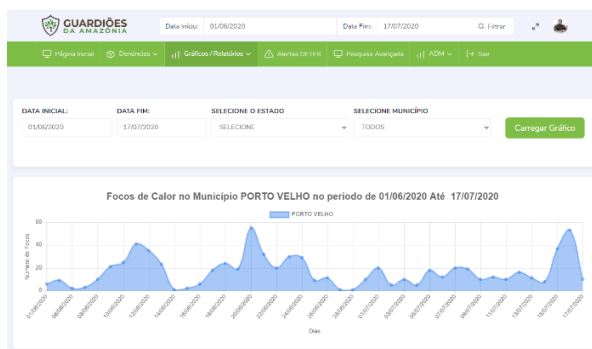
GUARDIÕES DA AMAZÔNIA

Data Início: 01/06/2020

Data Fim: 17/07/2020

Filtrar

Página Inicial | Denúncias | Gráficos / Relatórios | Alertas DETER | Pesquisa Avançada | ADM | Sair

DATA INICIAL:
01/06/2020

DATA FIM:
17/07/2020

SELECIONE O ESTADO
SELECIONE

SELECIONE MUNICÍPIO
TODOS

Carregar Gráfico

Focos de Calor no Município PORTO VELHO no periodo de 01/06/2020 Até 17/07/2020

PORTO VELHO

60
40
20
0

Número de focos

01/06/2020
03/06/2020
06/06/2020
08/06/2020
10/06/2020
12/06/2020
14/06/2020
16/06/2020
18/06/2020
20/06/2020
22/06/2020
24/06/2020
26/06/2020
28/06/2020
01/07/2020
03/07/2020
05/07/2020
07/07/2020
09/07/2020
11/07/2020
13/07/2020
15/07/2020
17/07/2020

Dias